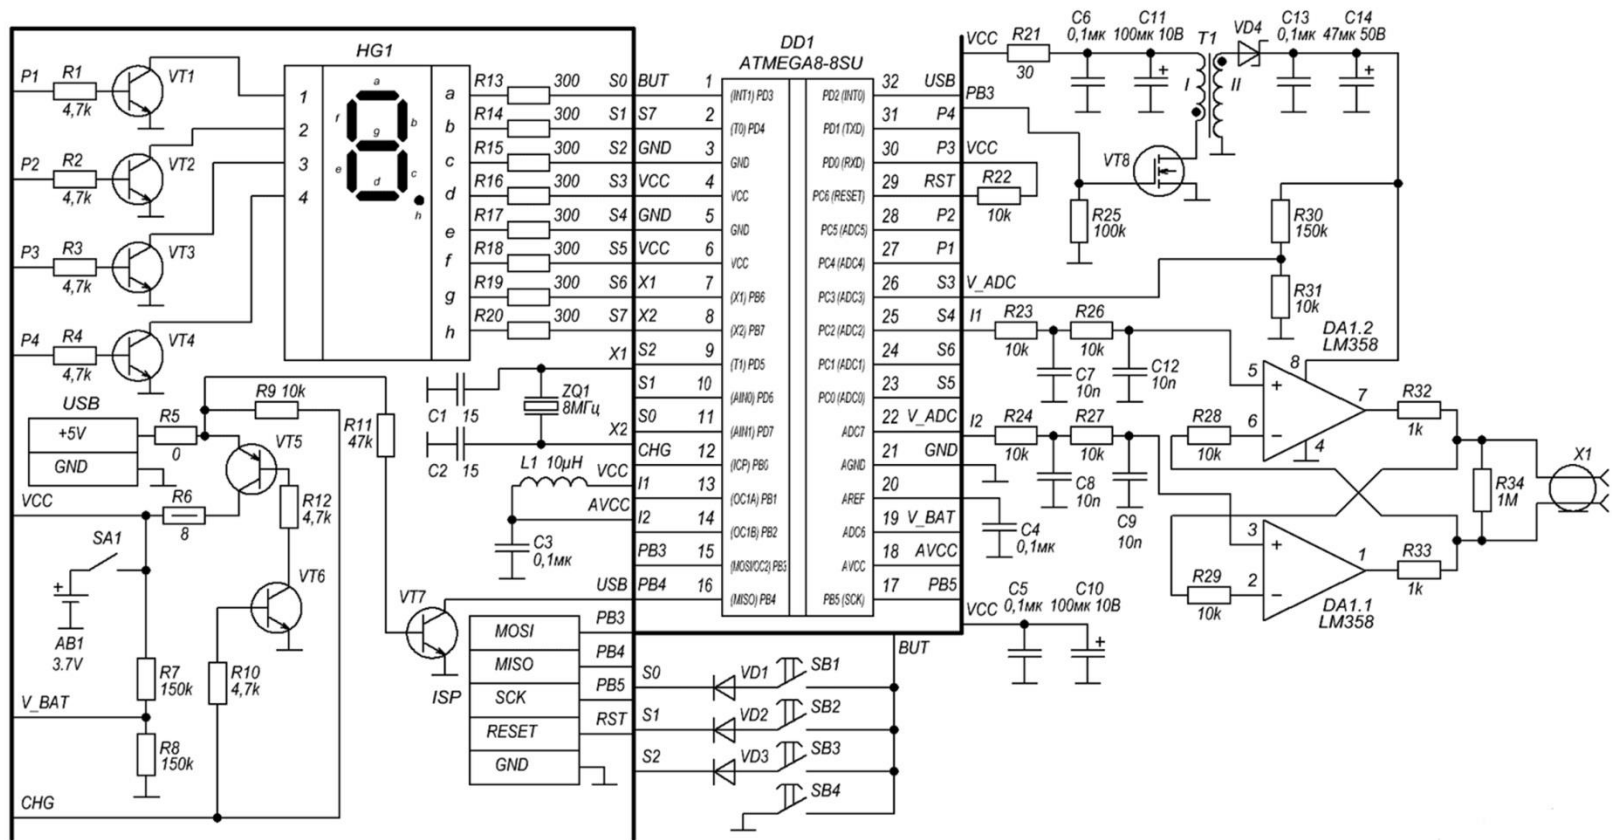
HG1
DD1
ATMEGA8-8SU
P1 R1 4,7k VT1
P2 R2 4,7k VT2
P3 R3 4,7k VT3
P4 R4 4,7k VT4
1 2 3 4
a b c d e f g h
R13 300 S0
R14 300 S1
R15 300 S2
R16 300 S3
R17 300 S4
R18 300 S5
R19 300 S6
R20 300 S7

| Pin | Label | Function |
|---|---|---|
| 1 | BUT | (INT1) PD3 |
| 2 | S7 | (T0) PD4 |
| 3 | GND | GND |
| 4 | VCC | VCC |
| 5 | GND | GND |
| 6 | VCC | VCC |
| 7 | X1 | (X1) PB6 |
| 8 | X2 | (X2) PB7 |
| 9 | S2 | (T1) PD5 |
| 10 | S1 | (AIN0) PD6 |
| 11 | S0 | (AIN1) PD7 |
| 12 | CHG | (ICP) PB0 |
| 13 | I1 | (OC1A) PB1 |
| 14 | I2 | (OC1B) PB2 |
| 15 | PB3 | (MOSI/OC2) PB3 |
| 16 | PB4 | (MISO) PB4 |
| 32 | USB | PD2 (INT0) |
| 31 | P4 | PD1 (TXD) |
| 30 | P3 | PD0 (RXD) |
| 29 | RST | PC6 (RESET) |
| 28 | P2 | PC5 (ADC5) |
| 27 | P1 | PC4 (ADC4) |
| 26 | S3 | PC3 (ADC3) |
| 25 | S4 | PC2 (ADC2) |
| 24 | S6 | PC1 (ADC1) |
| 23 | S5 | PC0 (ADC0) |
| 22 | V_ADC | ADC7 |
| 21 | GND | AGND |
| 20 | | AREF |
| 19 | V_BAT | ADC6 |
| 18 | AVCC | AVCC |
| 17 | PB5 | PB5 (SCK) |

X1 C1 15 ZQ1 8МГц X2 C2 15
L1 10μH VCC AVCC C3 0,1мк
USB +5V GND R5 0 R9 10k VT5 R11 47k
VCC R6 8 R12 4,7k VT6
SA1 AB1 3.7V R7 150k R10 4,7k R8 150k
V_BAT CHG
VT7 ISP MOSI PB3 MISO PB4 SCK PB5 RESET RST GND
VCC R21 30 C6 0,1мк C11 100мк 10В T1 I II VD4 C13 0,1мк C14 47мк 50В
PB3 VT8 VCC R22 10k R25 100k R30 150k R31 10k V_ADC
I1 R23 10k R26 10k C7 10n C12 10n DA1.2 LM358 5 8 7 6 4
R28 10k R32 1k
I2 R24 10k R27 10k C8 10n C9 10n GND
C4 0,1мк
R34 1M X1
3 2 1 R29 10k R33 1k DA1.1 LM358
VCC C5 0,1мк C10 100мк 10В
BUT S0 VD1 SB1 S1 VD2 SB2 S2 VD3 SB3 SB4